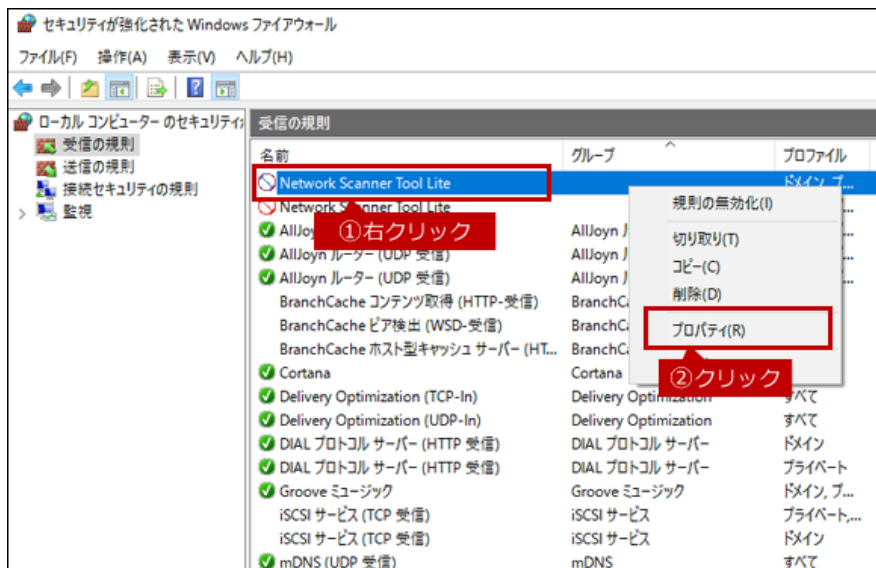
セキュリティが強化された Windows ファイアウォール

ファイル(F) 操作(A) 表示(V) ヘルプ(H)

ローカル コンピューター のセキュリティ
受信の規則
送信の規則
接続セキュリティの規則
監視

受信の規則

| 名前 | グループ | プロファイル |
|---|---|---|
| Network Scanner Tool Lite | | ドメイン, プ... |
| Network Scanner Tool Lite | | |
| AllJoyn | AllJoyn | |
| AllJoyn ルーター (UDP 受信) | AllJoyn | |
| AllJoyn ルーター (UDP 受信) | AllJoyn | |
| BranchCache コンテンツ取得 (HTTP-受信) | BranchCa | |
| BranchCache ピア検出 (WSD-受信) | BranchCa | |
| BranchCache ホスト型キャッシュ サーバー (HT... | BranchCa | |
| Cortana | Cortana | |
| Delivery Optimization (TCP-In) | Delivery Optimization | すべて |
| Delivery Optimization (UDP-In) | Delivery Optimization | すべて |
| DIAL プロトコル サーバー (HTTP 受信) | DIAL プロトコル サーバー | ドメイン |
| DIAL プロトコル サーバー (HTTP 受信) | DIAL プロトコル サーバー | プライベート |
| Groove ミュージック | Groove ミュージック | ドメイン, プ... |
| iSCSI サービス (TCP 受信) | iSCSI サービス | プライベート,... |
| iSCSI サービス (TCP 受信) | iSCSI サービス | ドメイン |
| mDNS (UDP 受信) | mDNS | すべて |

①右クリック

規則の無効化(I)
切り取り(T)
コピー(C)
削除(D)
プロパティ(R)

②クリック